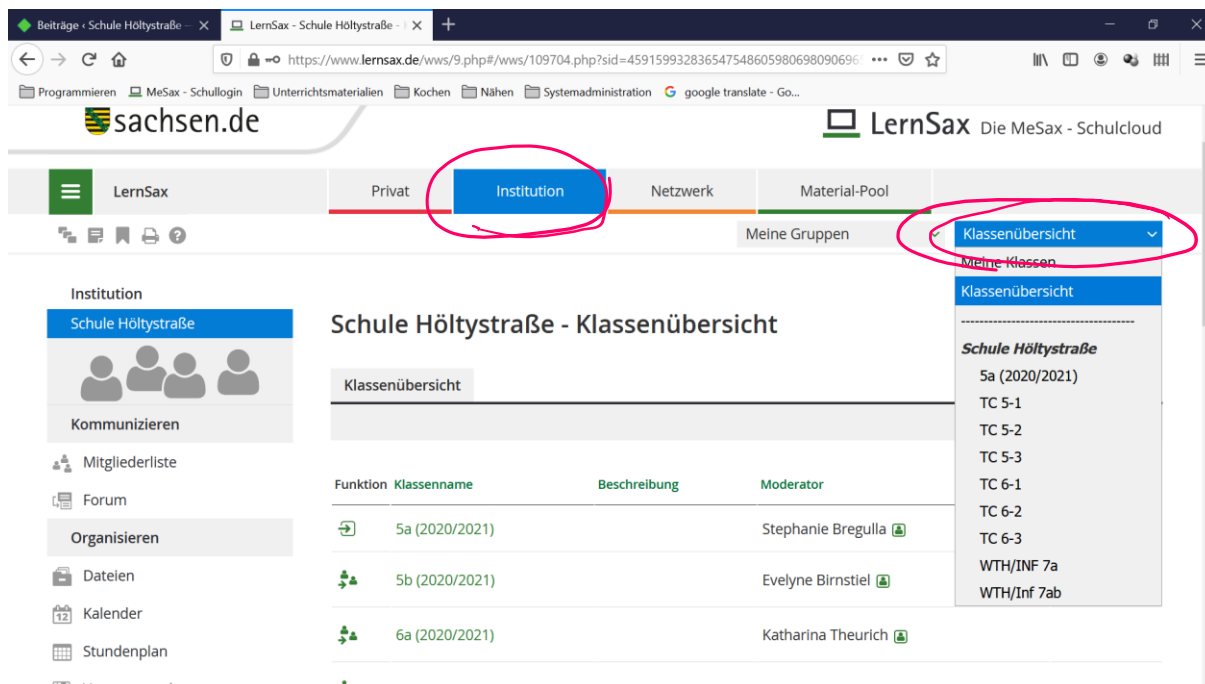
Beiträge ‹ Schule Höltystraße — ×
LernSax - Schule Höltystraße - ×
+

https://www.lernsax.de/wws/9.php#/wws/109704.php?sid=459159932836547548605980698090696

Programmieren
MeSax - Schullogin
Unterrichtsmaterialien
Kochen
Nähen
Systemadministration
google translate - Go...

sachsen.de
LernSax Die MeSax - Schulcloud

LernSax
Privat
Institution
Netzwerk
Material-Pool

Meine Gruppen
Klassenübersicht
Meine Klassen
Klassenübersicht
-----------------------------------
Schule Höltystraße
5a (2020/2021)
TC 5-1
TC 5-2
TC 5-3
TC 6-1
TC 6-2
TC 6-3
WTH/INF 7a
WTH/Inf 7ab

Institution
Schule Höltystraße
Kommunizieren
Mitgliederliste
Forum
Organisieren
Dateien
Kalender
Stundenplan

Schule Höltystraße - Klassenübersicht

Klassenübersicht

| Funktion | Klassenname | Beschreibung | Moderator |
|---|---|---|---|
| | 5a (2020/2021) | | Stephanie Bregulla |
| | 5b (2020/2021) | | Evelyne Birnstiel |
| | 6a (2020/2021) | | Katharina Theurich |